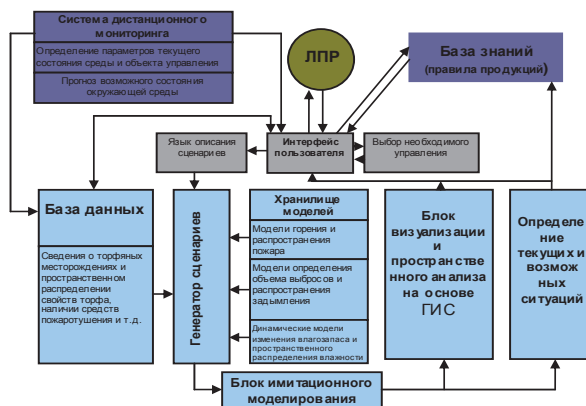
Система дистанционного мониторинга

Определение параметров текущего состояния среды и объекта управления

Прогноз возможного состояния окружающей среды

ЛПР

База знаний
(правила продукций)

Интерфейс пользователя

Язык описания сценариев

Выбор необходимого управления

База данных

Сведения о торфяных месторождениях и пространственном распределении свойств торфа, наличии средств пожаротушения и т.д.

Генератор сценариев

Хранилище моделей

Модели горения и распространения пожара

Модели определения объема выбросов и распространения задымления

Динамические модели изменения влагозапаса и пространственного распределения влажности

Блок визуализации и пространственного анализа на основе ГИС

Определение текущих и возможных ситуаций

Блок имитационного моделирования